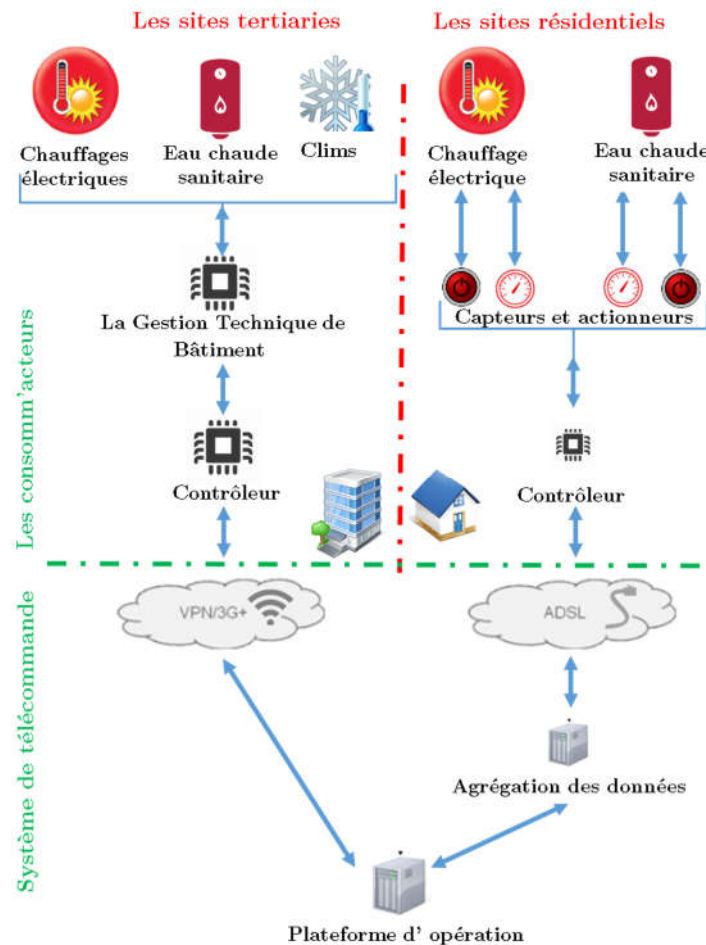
Les sites tertiaries

Les sites résidentiels

Chauffages électriques

Eau chaude sanitaire

Clims

Chauffage électrique

Eau chaude sanitaire

La Gestion Technique de Bâtiment

Capteurs et actionneurs

Les consomm'acteurs

Contrôleur

Contrôleur

Système de télécommande

VPN/3G+

ADSL

Agrégation des données

Plateforme d' opération